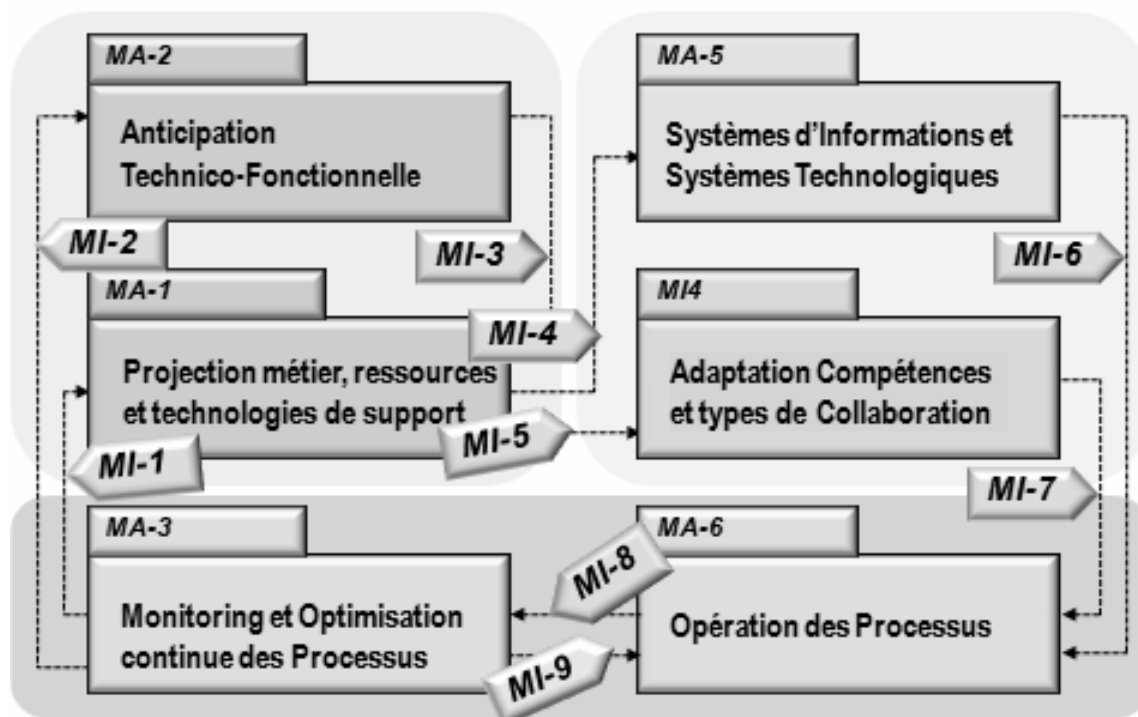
MA-2

Anticipation Technico-Fonctionnelle

MA-5

Systèmes d'Informations et Systèmes Technologiques

MI-2

MI-3

MI-6

MA-1

MI4

MI-4

Projection métier, ressources et technologies de support

Adaptation Compétences et types de Collaboration

MI-5

MI-1

MI-7

MA-3

MA-6

MI-8

Monitoring et Optimisation continue des Processus

Opération des Processus

MI-9